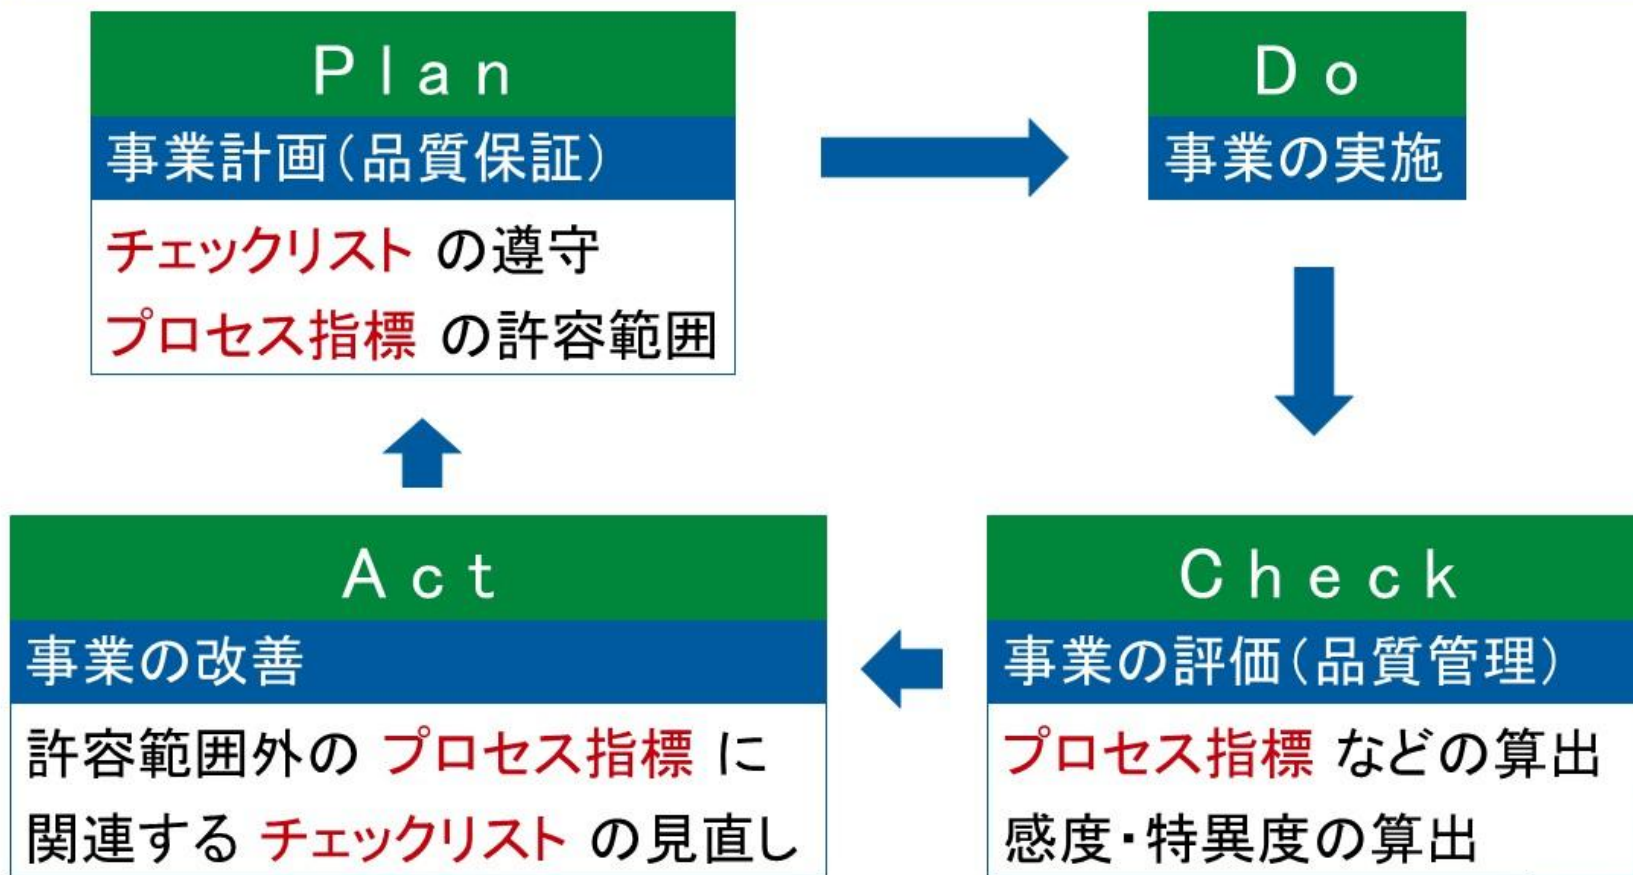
Plan
事業計画(品質保証)
チェックリスト の遵守
プロセス指標 の許容範囲

Do
事業の実施

Act
事業の改善
許容範囲外の プロセス指標 に関連する チェックリスト の見直し

Check
事業の評価(品質管理)
プロセス指標 などの算出
感度・特異度の算出